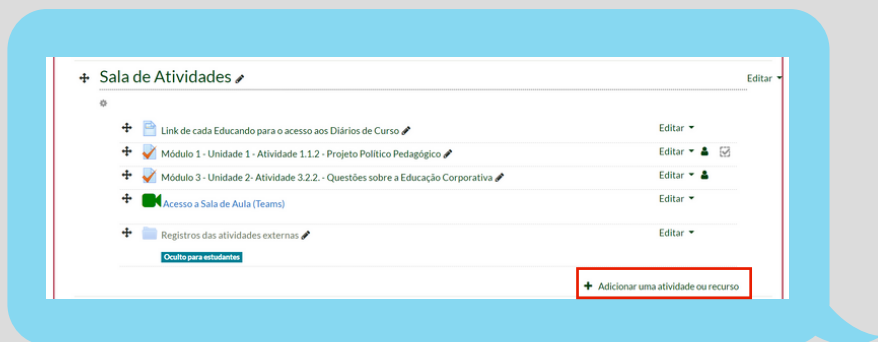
Sala de Atividades

Editar

Link de cada Educando para o acesso aos Diários de Curso

Editar

Módulo 1 - Unidade 1 - Atividade 1.1.2 - Projeto Político Pedagógico

Editar

Módulo 3 - Unidade 2- Atividade 3.2.2. - Questões sobre a Educação Corporativa

Editar

Acesso a Sala de Aula (Teams)

Editar

Registros das atividades externas

Editar

Oculto para estudantes

+ Adicionar uma atividade ou recurso